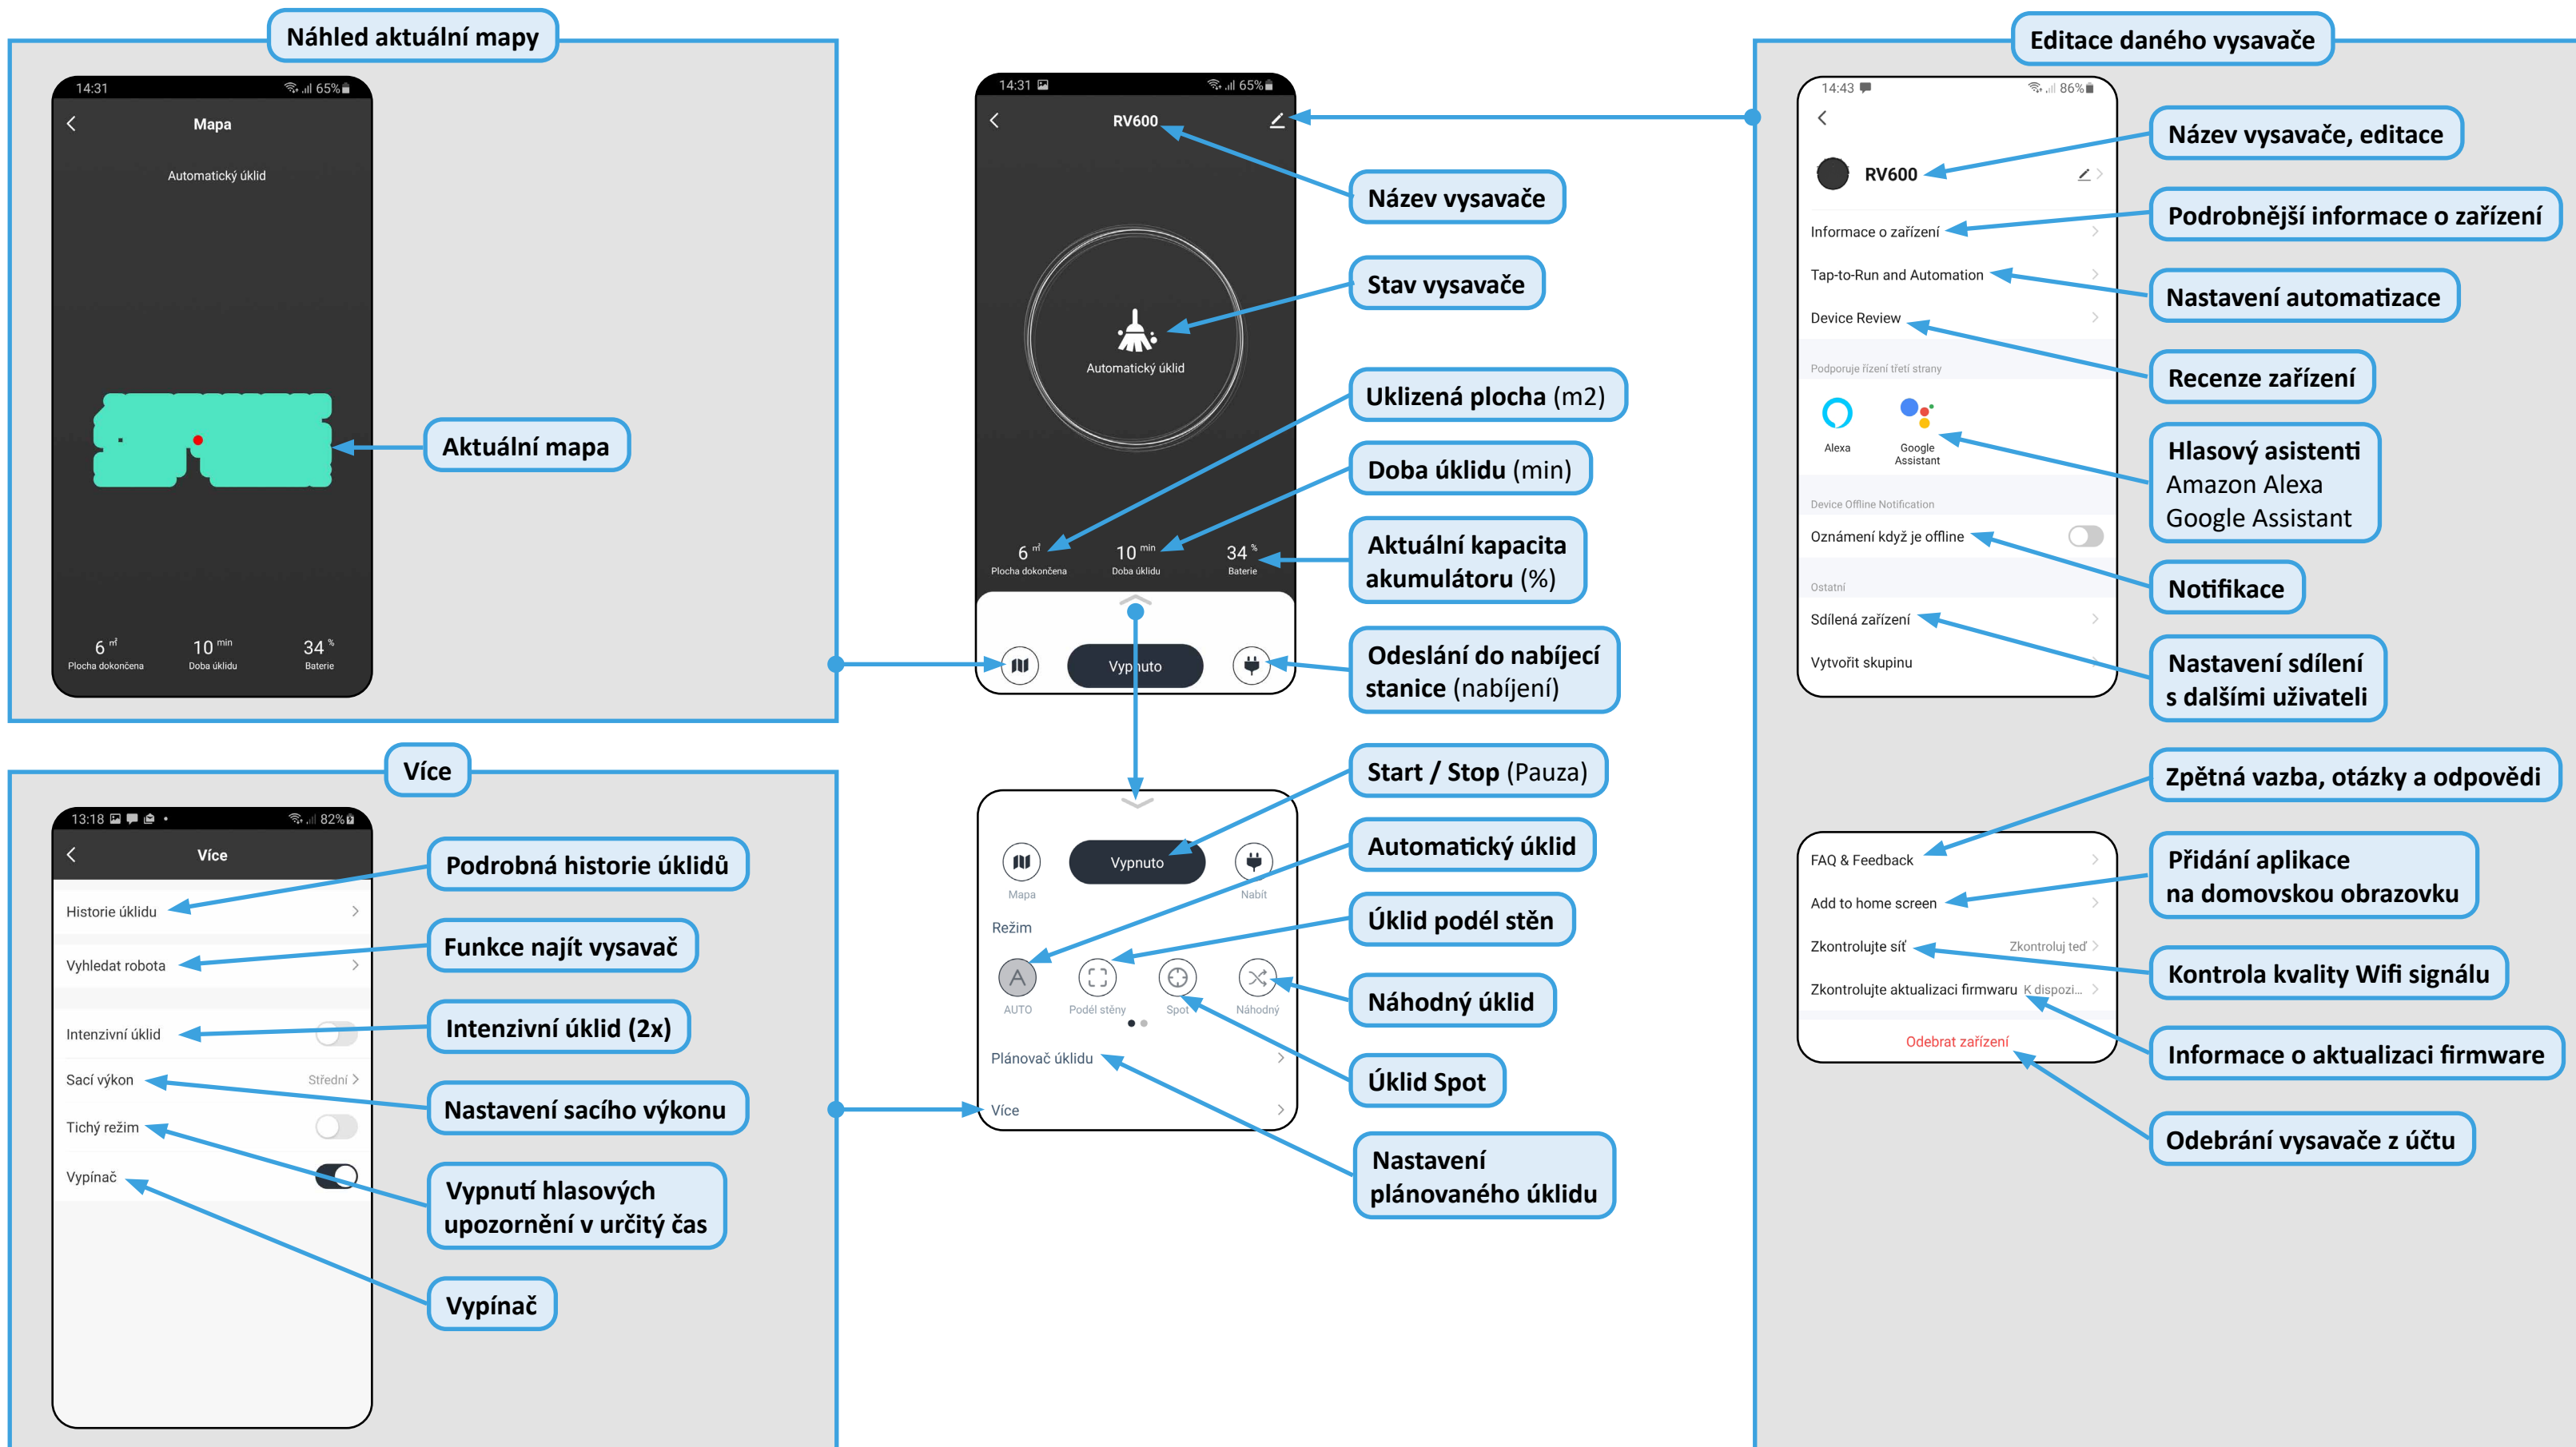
Náhled aktuální mapy

14:31 65%

Mapa

Automatický úklid

Aktuální mapa

6 m² Plocha dokončena
10 min Doba úklidu
34 % Baterie

14:31 65%

RV600

Automatický úklid

6 m² Plocha dokončena
10 min Doba úklidu
34 % Baterie

Vypnuto

Název vysavače

Stav vysavače

Uklizená plocha (m2)

Doba úklidu (min)

Aktuální kapacita akumulátoru (%)

Odeslání do nabíjecí stanice (nabíjení)

Editace daného vysavače

14:43 86%

RV600

Informace o zařízení

Tap-to-Run and Automation

Device Review

Podporuje řízení třetí strany

Alexa

Google Assistant

Device Offline Notification

Oznámení když je offline

Ostatní

Sdílená zařízení

Vytvořit skupinu

Název vysavače, editace

Podrobnější informace o zařízení

Nastavení automatizace

Recenze zařízení

Hlasový asistenti Amazon Alexa Google Assistant

Notifikace

Nastavení sdílení s dalšími uživateli

Více

13:18 82%

Více

Historie úklidu

Vyhledat robota

Intenzivní úklid

Sací výkon Střední

Tichý režim

Vypínač

Podrobná historie úklidů

Funkce najít vysavač

Intenzivní úklid (2x)

Nastavení sacího výkonu

Vypnutí hlasových upozornění v určitý čas

Vypínač

Mapa

Vypnuto

Nabít

Režim

AUTO

Podél stěny

Spot

Náhodný

Plánovač úklidu

Více

Start / Stop (Pauza)

Automatický úklid

Úklid podél stěn

Náhodný úklid

Úklid Spot

Nastavení plánovaného úklidu

FAQ & Feedback

Add to home screen

Zkontrolujte síť Zkontroluj teď

Zkontrolujte aktualizaci firmwaru K dispozi...

Odebrat zařízení

Zpětná vazba, otázky a odpovědi

Přidání aplikace na domovskou obrazovku

Kontrola kvality Wifi signálu

Informace o aktualizaci firmware

Odebrání vysavače z účtu